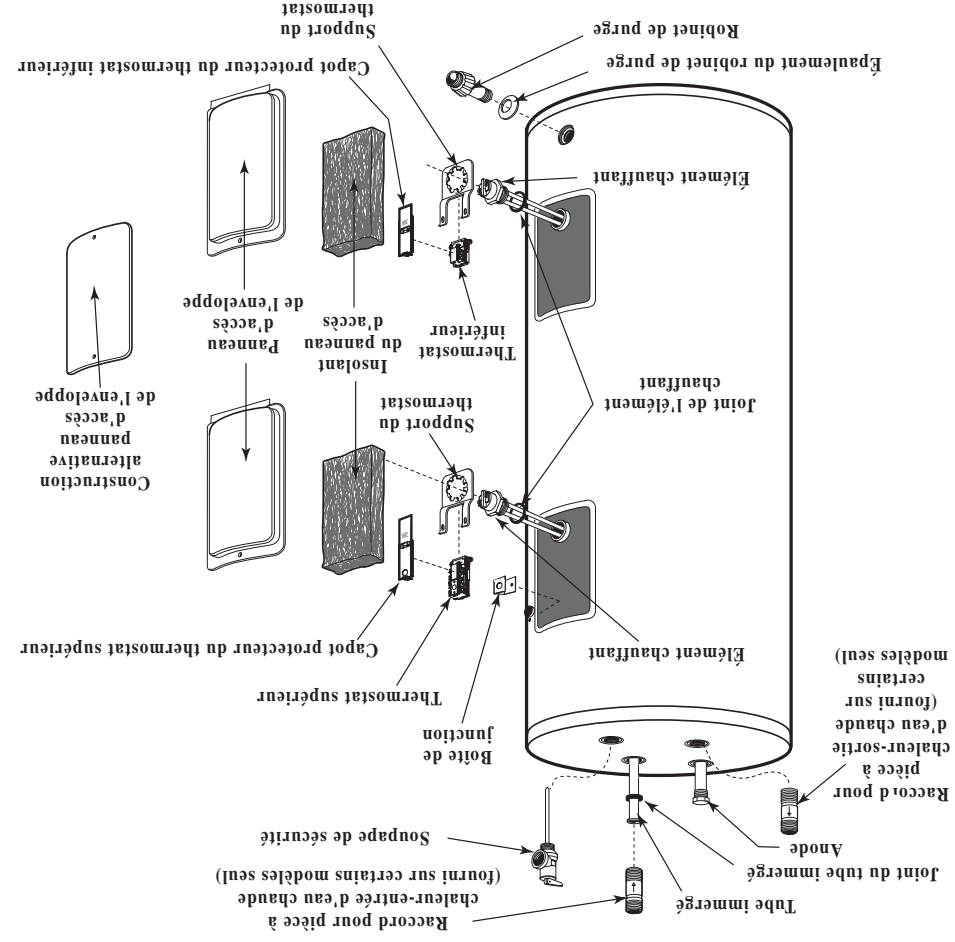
Raccord pour pièce à chaleur-entrée d'eau chaude (fourni sur certains modèles seul)

Tube immergé

Soupape de sécurité

Joint du tube immergé

Anode

Raccord pour pièce à chaleur-sortie d'eau chaude (fourni sur certains modèles seul)

Boîte de junction

Thermostat supérieur

Capot protecteur du thermostat supérieur

Élément chauffant

Construction alternative panneau d'accès de l'enveloppe

Support du thermostat

Joint de l'élément chauffant

Thermostat inférieur

Insolant du panneau d'accès

Panneau d'accès de l'enveloppe

Élément chauffant

Capot protecteur du thermostat inférieur

Support du thermostat

Épaulement du robinet de purge

Robinet de purge